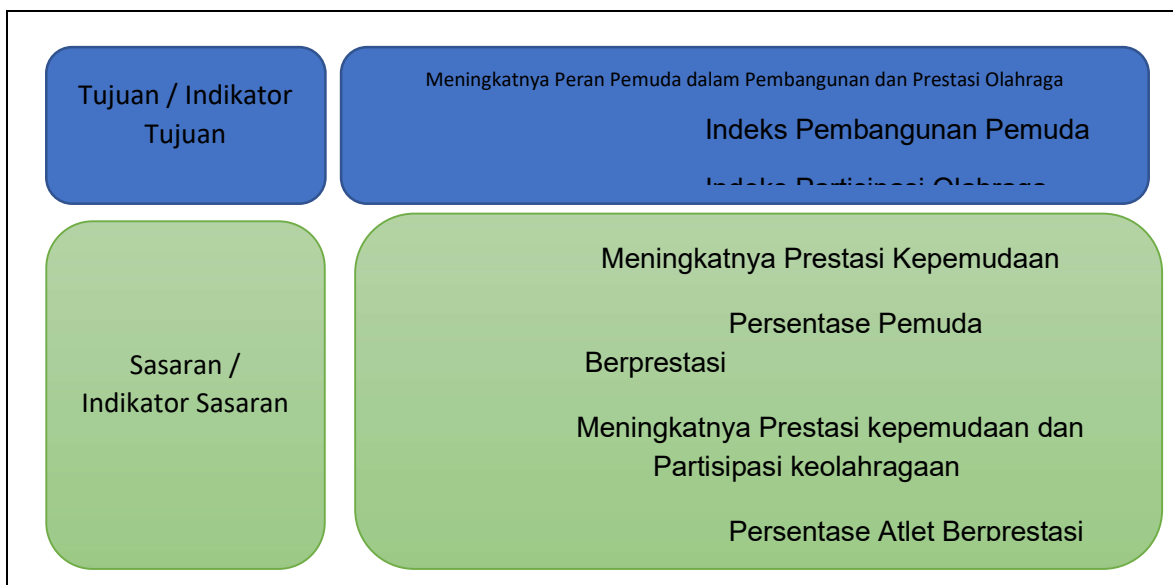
Tujuan / Indikator Tujuan

Meningkatnya Peran Pemuda dalam Pembangunan dan Prestasi Olahraga

Indeks Pembangunan Pemuda

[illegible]

Sasaran / Indikator Sasaran

Meningkatnya Prestasi Kepemudaan

Persentase Pemuda Berprestasi

Meningkatnya Prestasi kepemudaan dan Partisipasi keolahragaan

Persentase Atlet Berprestasi